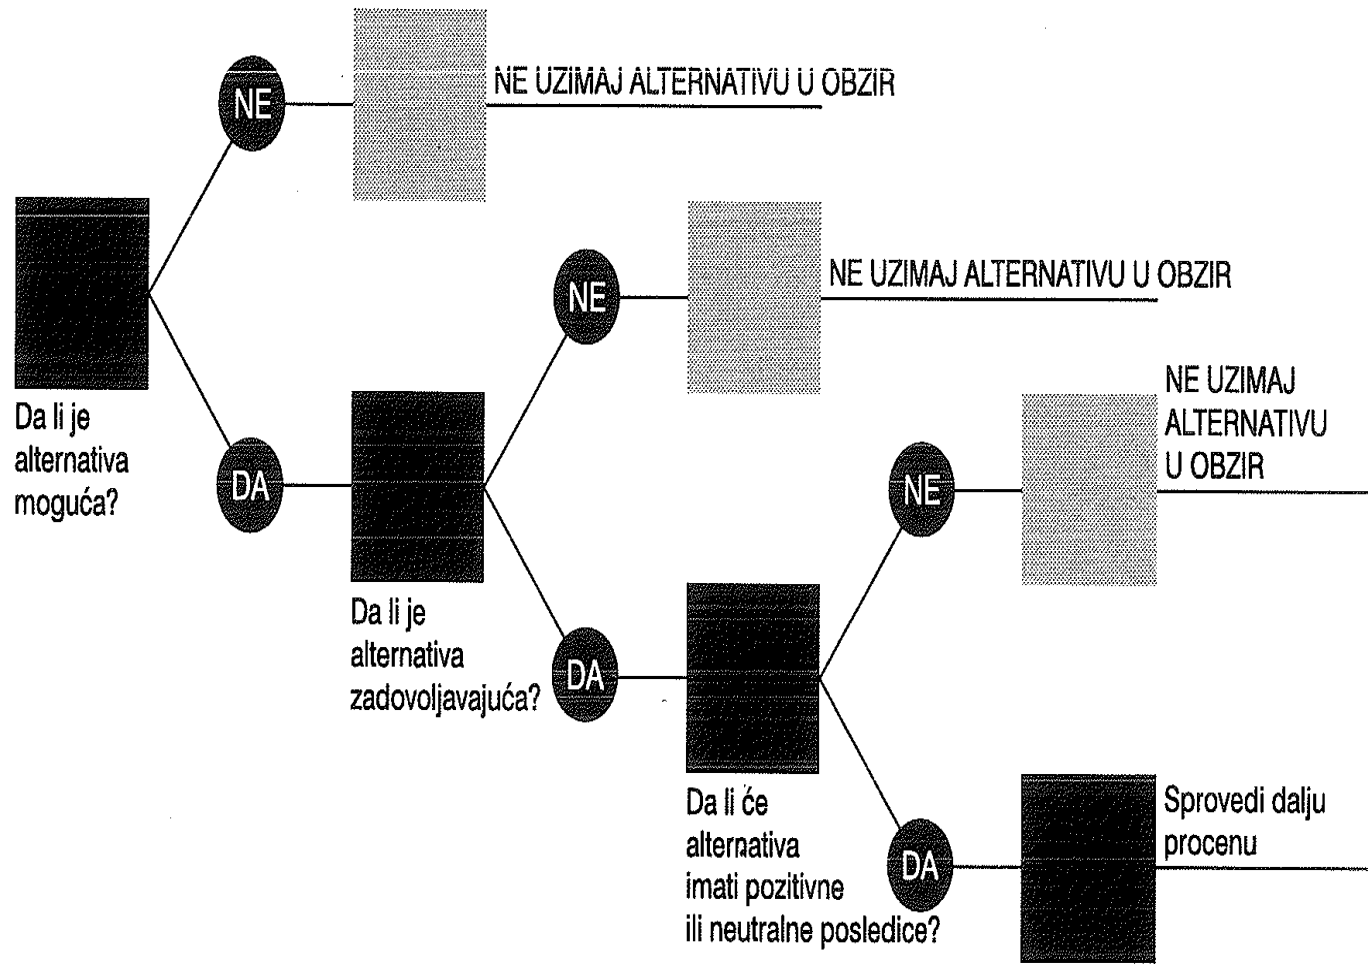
NE

NE UZIMAJ ALTERNATIVU U OBZIR

Da li je alternativa moguća?

DA

NE

NE UZIMAJ ALTERNATIVU U OBZIR

Da li je alternativa zadovoljavajuća?

DA

NE

NE UZIMAJ ALTERNATIVU U OBZIR

Da li će alternativa imati pozitivne ili neutralne posledice?

DA

Sprovedi dalju procenu